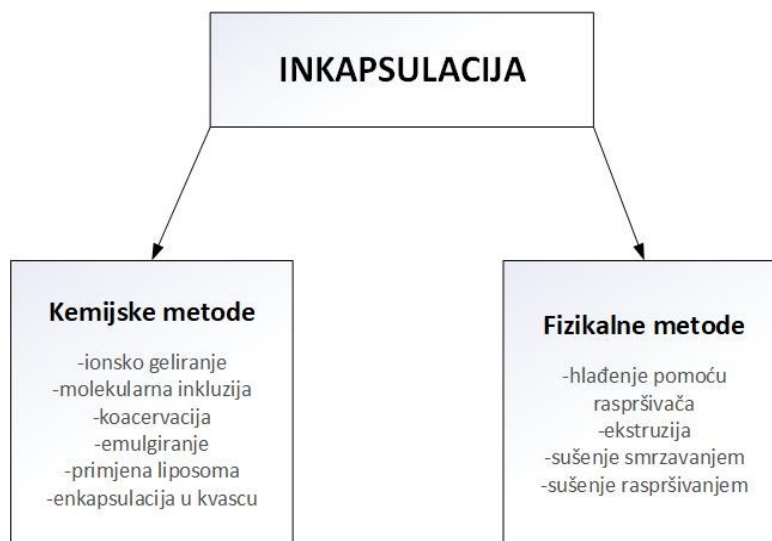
INKAPSULACIJA

Kemijske metode

-ionsko geliranje
-molekularna inkluzija
-koacervacija
-emulgiranje
-primjena liposoma
-enkapsulacija u kvascu

Fizikalne metode

-hlađenje pomoću raspršivača
-ekstruzija
-sušenje smrzavanjem
-sušenje raspršivanjem